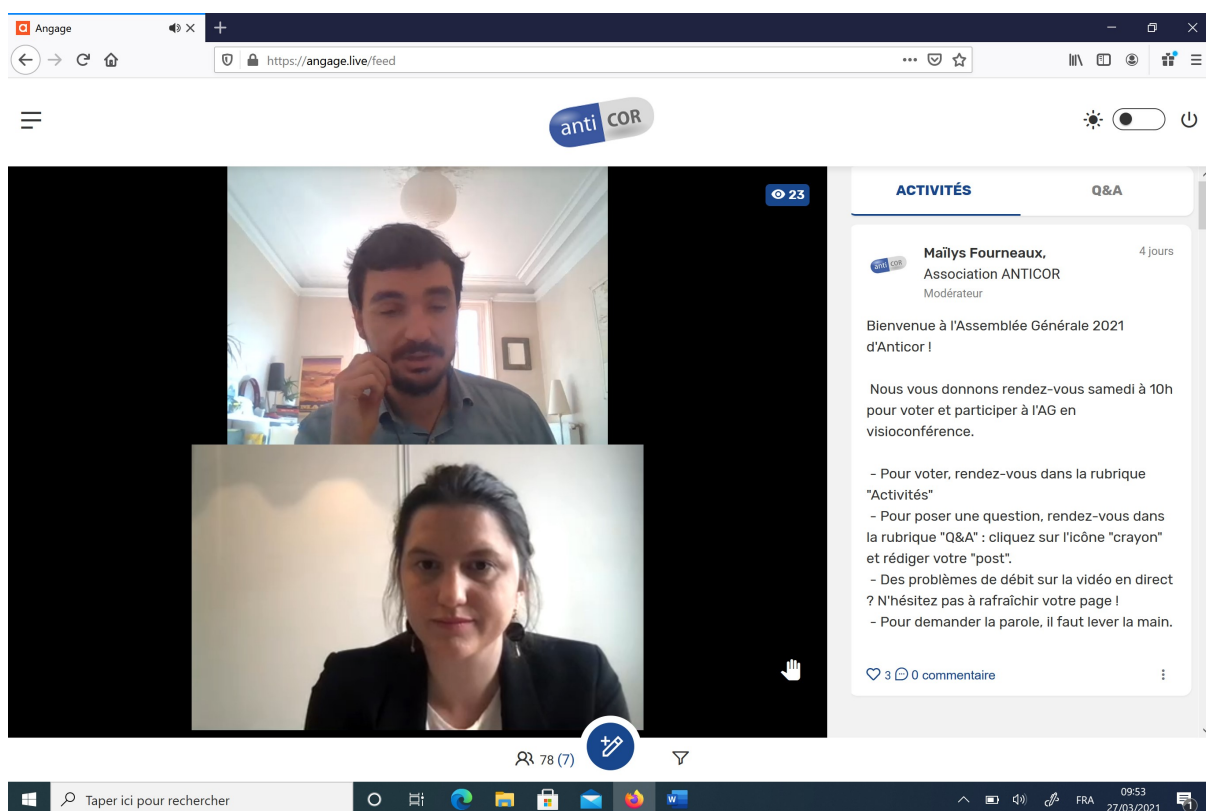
Angage

https://angage.live/feed

anti COR

23

ACTIVITÉS

Q&A

Maïlys Fourneaux, Association ANTICOR
Modérateur

4 jours

Bienvenue à l'Assemblée Générale 2021 d'Anticor !

Nous vous donnons rendez-vous samedi à 10h pour voter et participer à l'AG en visioconférence.

- Pour voter, rendez-vous dans la rubrique "Activités"
- Pour poser une question, rendez-vous dans la rubrique "Q&A" : cliquez sur l'icône "crayon" et rédiger votre "post".
- Des problèmes de débit sur la vidéo en direct ? N'hésitez pas à rafraîchir votre page !
- Pour demander la parole, il faut lever la main.

3 0 commentaire

78 (7)

Taper ici pour rechercher

FRA 09:53 27/03/2021